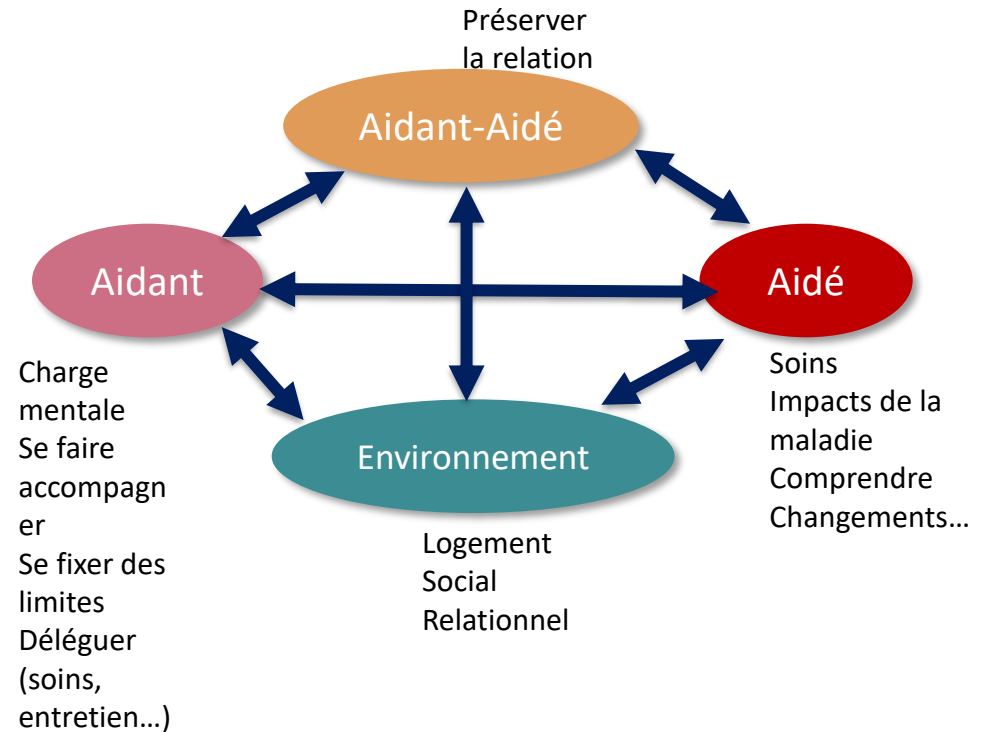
Préserver la relation

Aidant-Aidé

Aidant

Aidé

Environnement

Charge mentale
Se faire accompagner
Se fixer des limites
Déléguer (soins, entretien…)

Logement
Social
Relationnel

Soins
Impacts de la maladie
Comprendre
Changements…